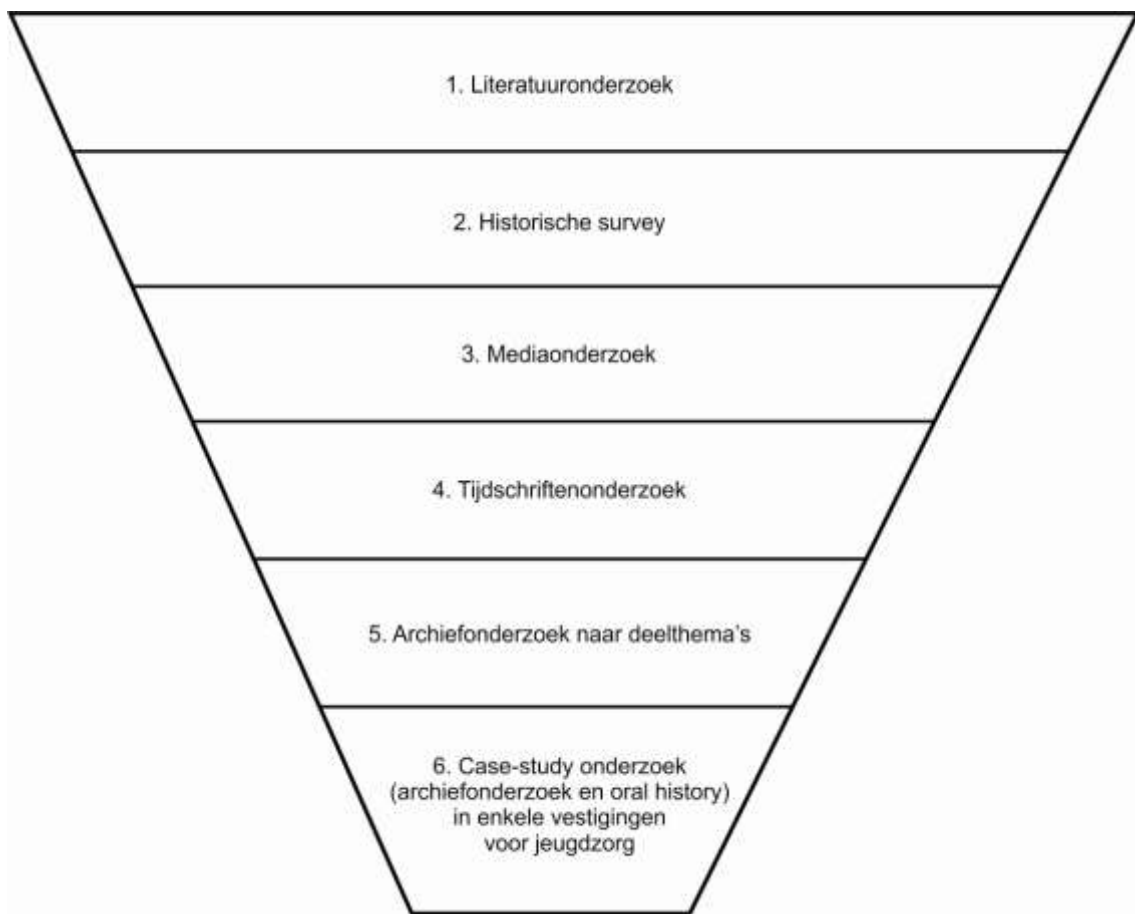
1. Literatuuronderzoek

2. Historische survey

3. Mediaonderzoek

4. Tijdschriftenonderzoek

5. Archiefonderzoek naar deelthema's

6. Case-study onderzoek (archiefonderzoek en oral history) in enkele vestigingen voor jeugdzorg